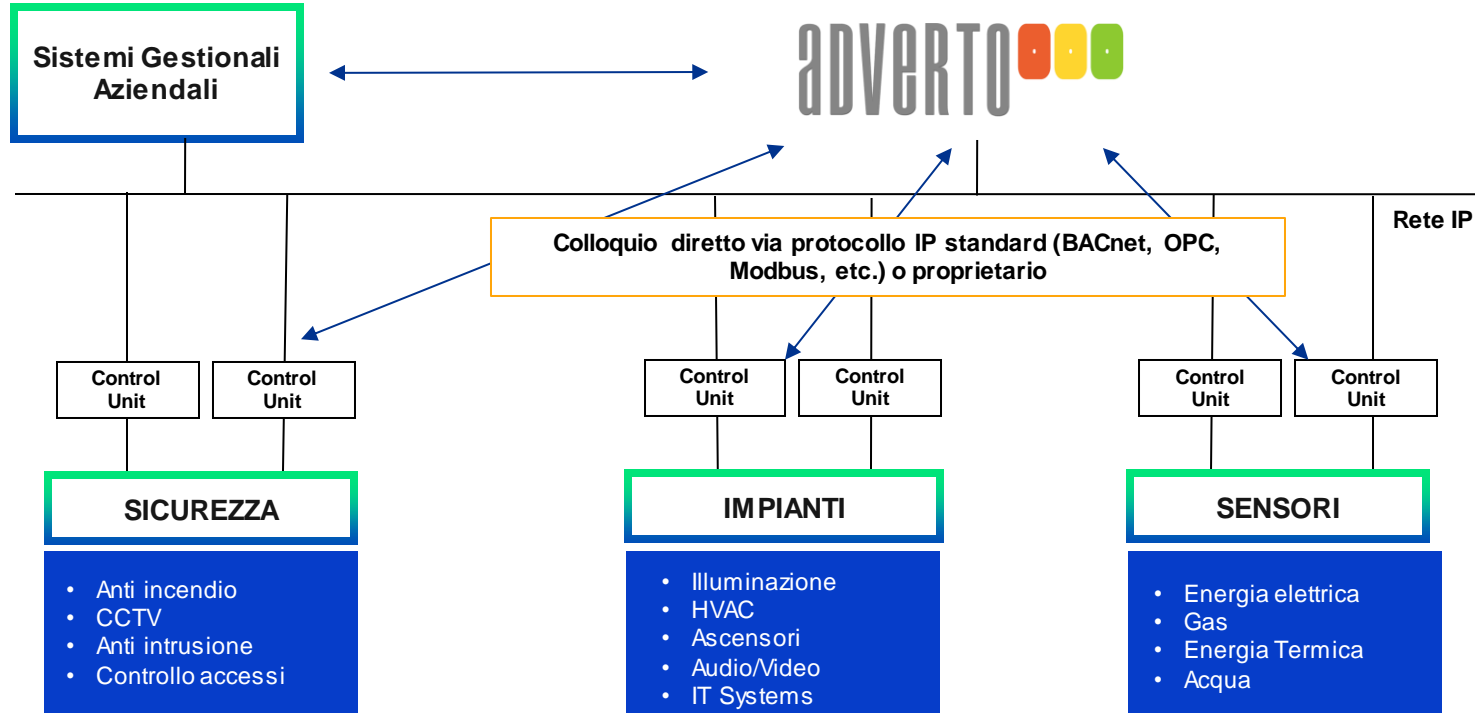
Sistemi Gestionali Aziendali

adverto

Rete IP

Colloquio diretto via protocollo IP standard (BACnet, OPC, Modbus, etc.) o proprietario

Control Unit

Control Unit

Control Unit

Control Unit

Control Unit

Control Unit

SICUREZZA

- Anti incendio
- CCTV
- Anti intrusione
- Controllo accessi

IMPIANTI

- Illuminazione
- HVAC
- Ascensori
- Audio/Video
- IT Systems

SENSORI

- Energia elettrica
- Gas
- Energia Termica
- Acqua